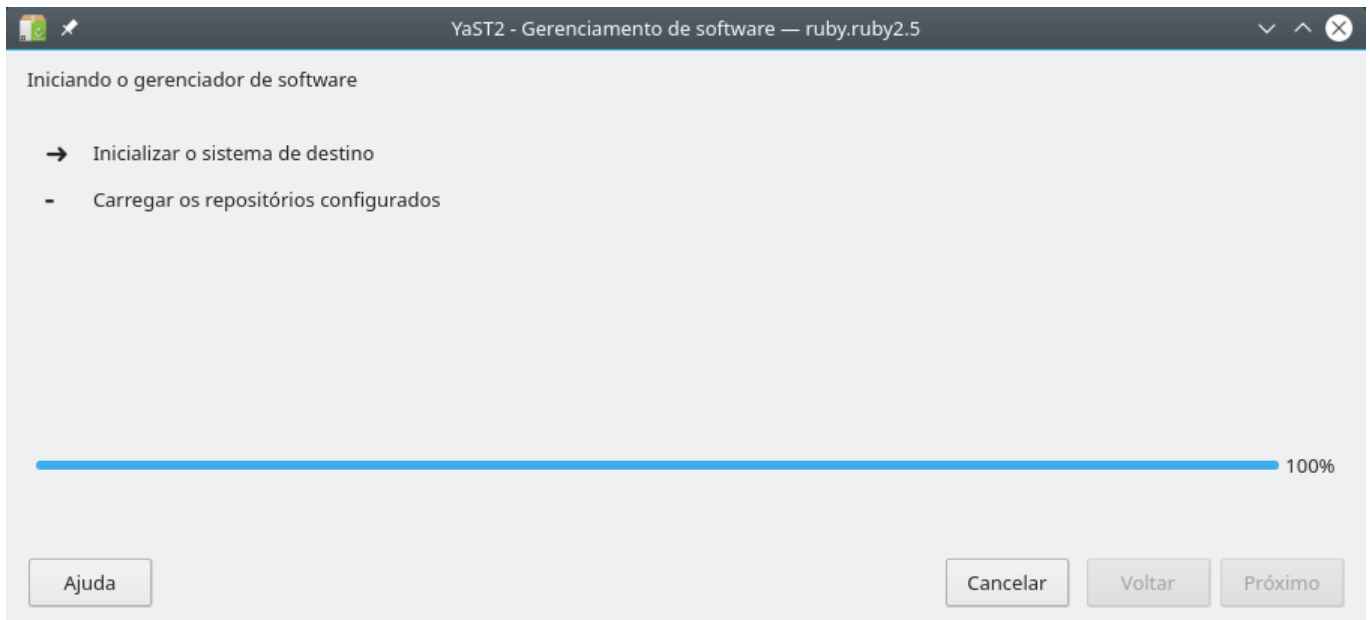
YaST2 - Gerenciamento de software — ruby.ruby2.5

Iniciando o gerenciador de software

→ Inicializar o sistema de destino

- Carregar os repositórios configurados

100%

Ajuda

Cancelar

Voltar

Próximo